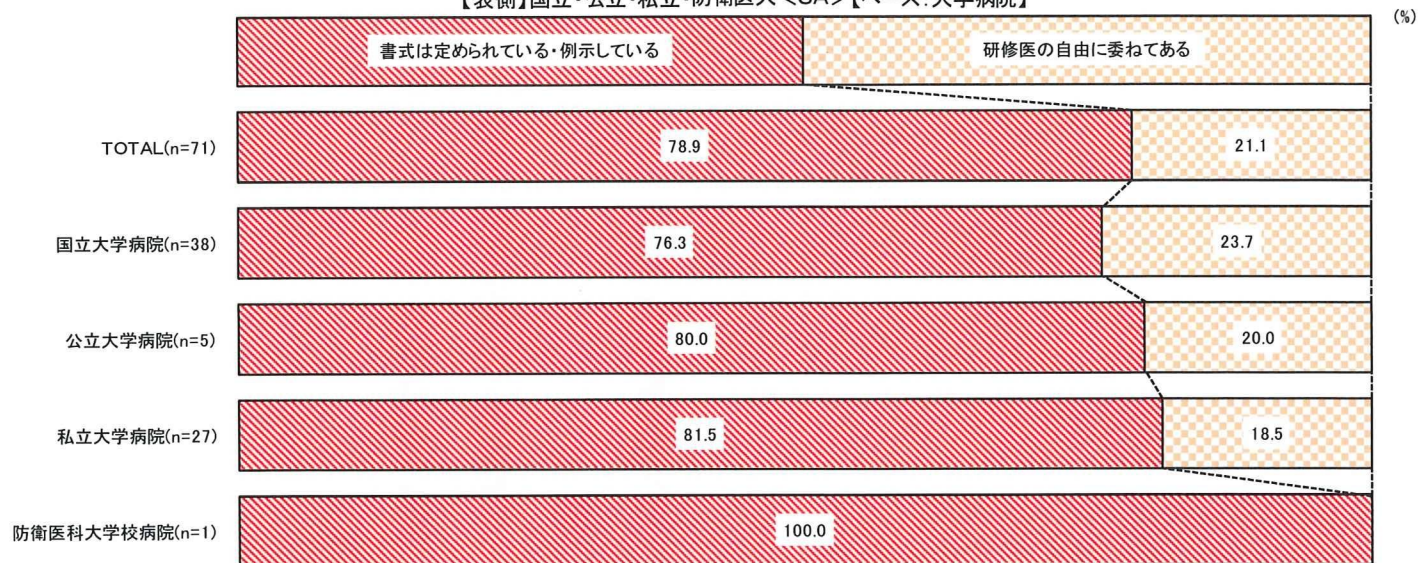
【表側】国立・公立・私立・防衛医大＜SA＞【ベース:大学病院】

(%)

書式は定められている・例示している

研修医の自由に委ねてある

TOTAL(n=71)
78.9
21.1

国立大学病院(n=38)
76.3
23.7

公立大学病院(n=5)
80.0
20.0

私立大学病院(n=27)
81.5
18.5

防衛医科大学校病院(n=1)
100.0